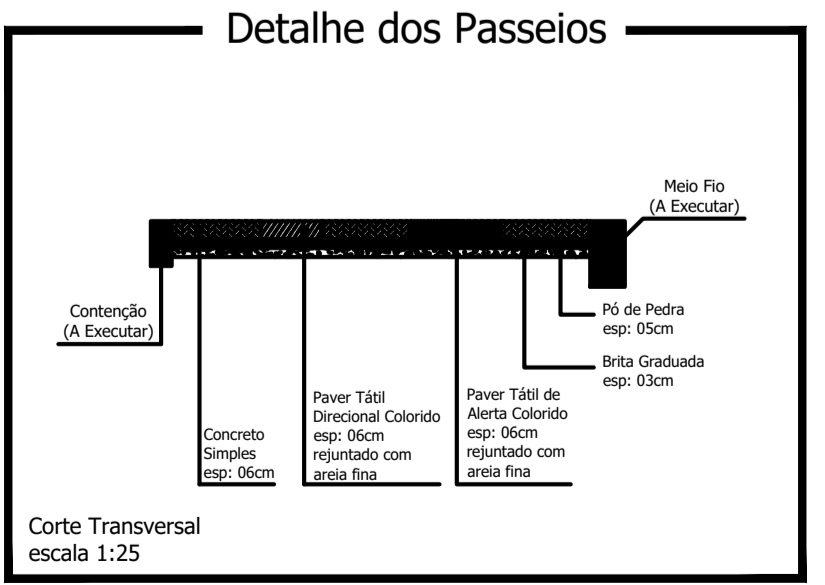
Detalhe dos Passeios

Meio Fio
(A Executar)

Contenção
(A Executar)

Pó de Pedra
esp: 05cm

Brita Graduada
esp: 03cm

Paver Tátil
Direcional Colorido
esp: 06cm
rejuntado com
areia fina

Paver Tátil de
Alerta Colorido
esp: 06cm
rejuntado com
areia fina

Concreto
Simples
esp: 06cm

Corte Transversal
escala 1:25